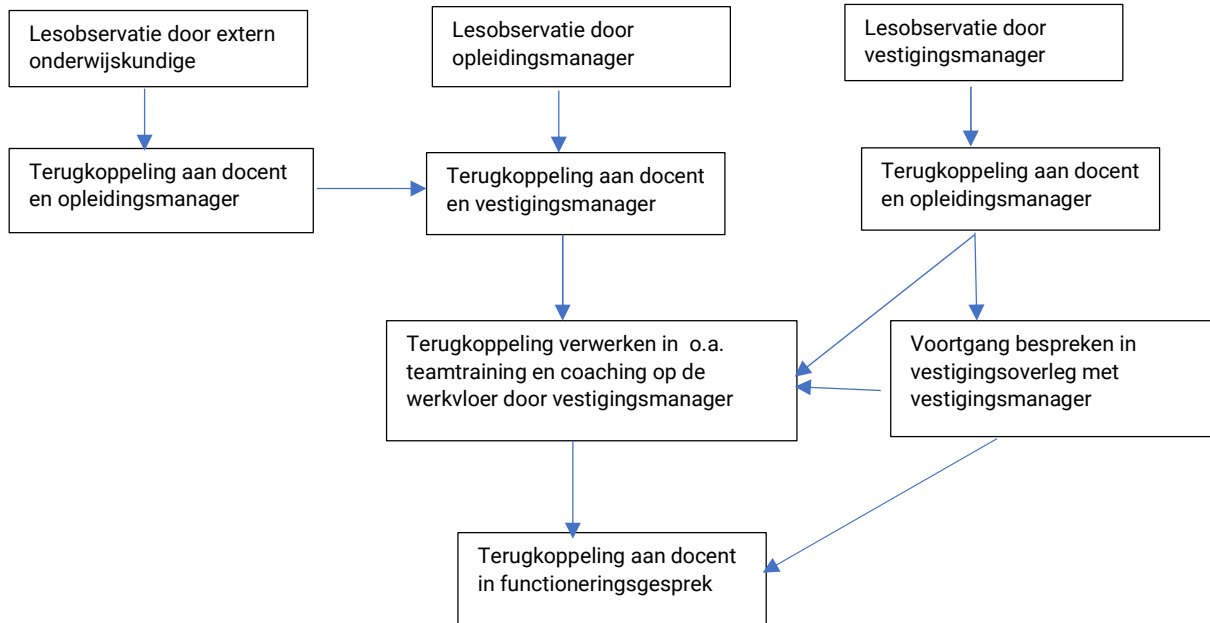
Lesobservatie door extern onderwijskundige

Lesobservatie door opleidingsmanager

Lesobservatie door vestigingsmanager

Terugkoppeling aan docent en opleidingsmanager

Terugkoppeling aan docent en vestigingsmanager

Terugkoppeling aan docent en opleidingsmanager

Terugkoppeling verwerken in o.a. teamtraining en coaching op de werkvloer door vestigingsmanager

Voortgang bespreken in vestigingsoverleg met vestigingsmanager

Terugkoppeling aan docent in functioneringsgesprek